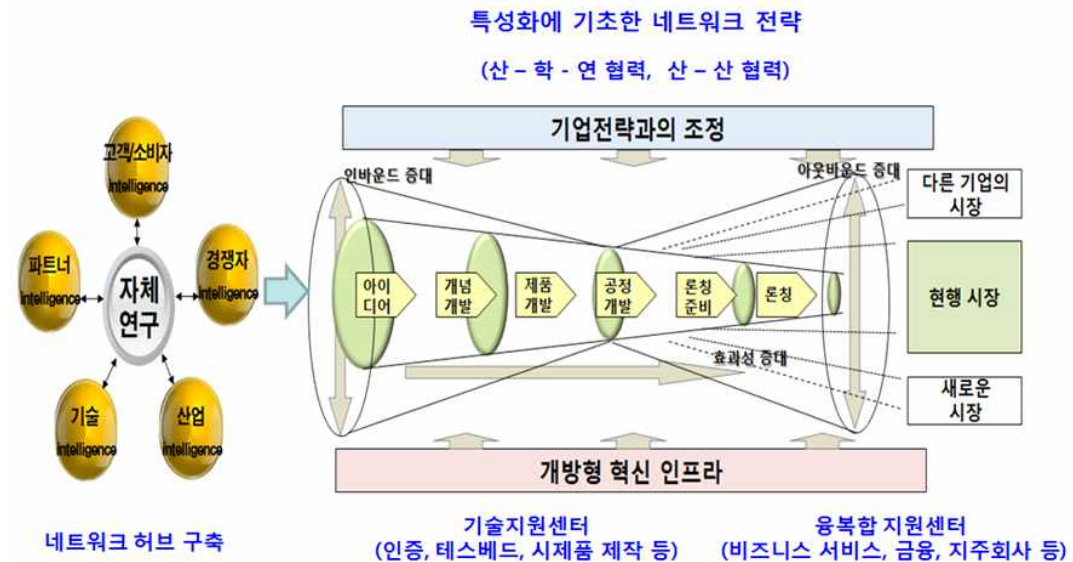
특성화에 기초한 네트워크 전략

(산 – 학 - 연 협력, 산 – 산 협력)

고객/소비자 intelligence

파트너 intelligence

자체 연구

경쟁자 intelligence

기술 intelligence

산업 intelligence

기업전략과의 조정

인바운드 증대

아웃바운드 증대

아이디어

개념 개발

제품 개발

공정 개발

론칭 준비

론칭

효과성 증대

다른 기업의 시장

현행 시장

새로운 시장

개방형 혁신 인프라

네트워크 허브 구축

기술지원센터 (인증, 테스베드, 시제품 제작 등)

융복합 지원센터 (비즈니스 서비스, 금융, 지주회사 등)